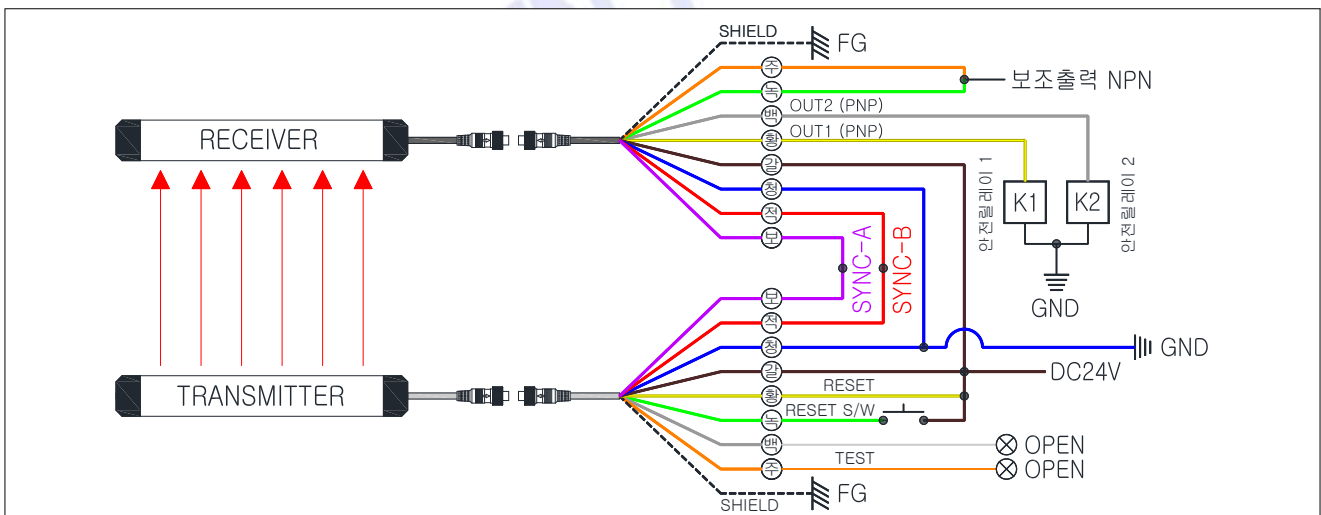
SHIELD
FG
주
녹
백
황
갈
청
적
보
보조출력 NPN
OUT2 (PNP)
OUT1 (PNP)
RECEIVER
안전릴레이 1
안전릴레이 2
K1
K2
SYNC-A
SYNC-B
GND
보
적
청
갈
황
녹
백
주
GND
DC24V
TRANSMITTER
RESET
RESET S/W
OPEN
TEST
OPEN
SHIELD
FG